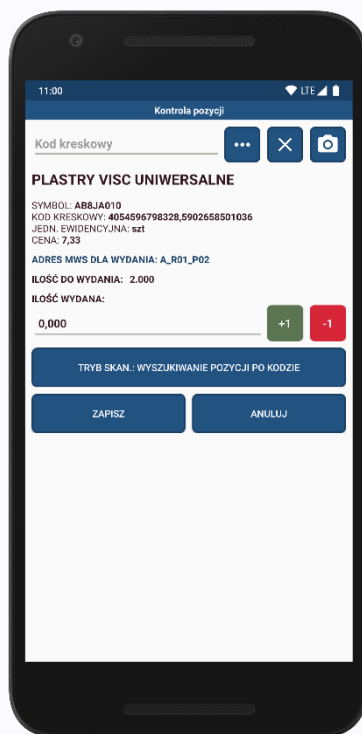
11:00

LTE

Kontrola pozycji

Kod kreskowy

•••

PLASTRY VISC UNIWERSALNE

SYMBOL: AB8JA010
KOD KRESKOWY: 4054596798328,5902658501036
JEDN. EWIDENCYJNA: szt
CENA: 7,33

ADRES MWS DLA WYDANIA: A_R01_P02

ILOŚĆ DO WYDANIA: 2.000

ILOŚĆ WYDANA:

0,000

+1

-1

TRYB SKAN.: WYSZUKIWANIE POZYCJI PO KODZIE

ZAPISZ

ANULUJ